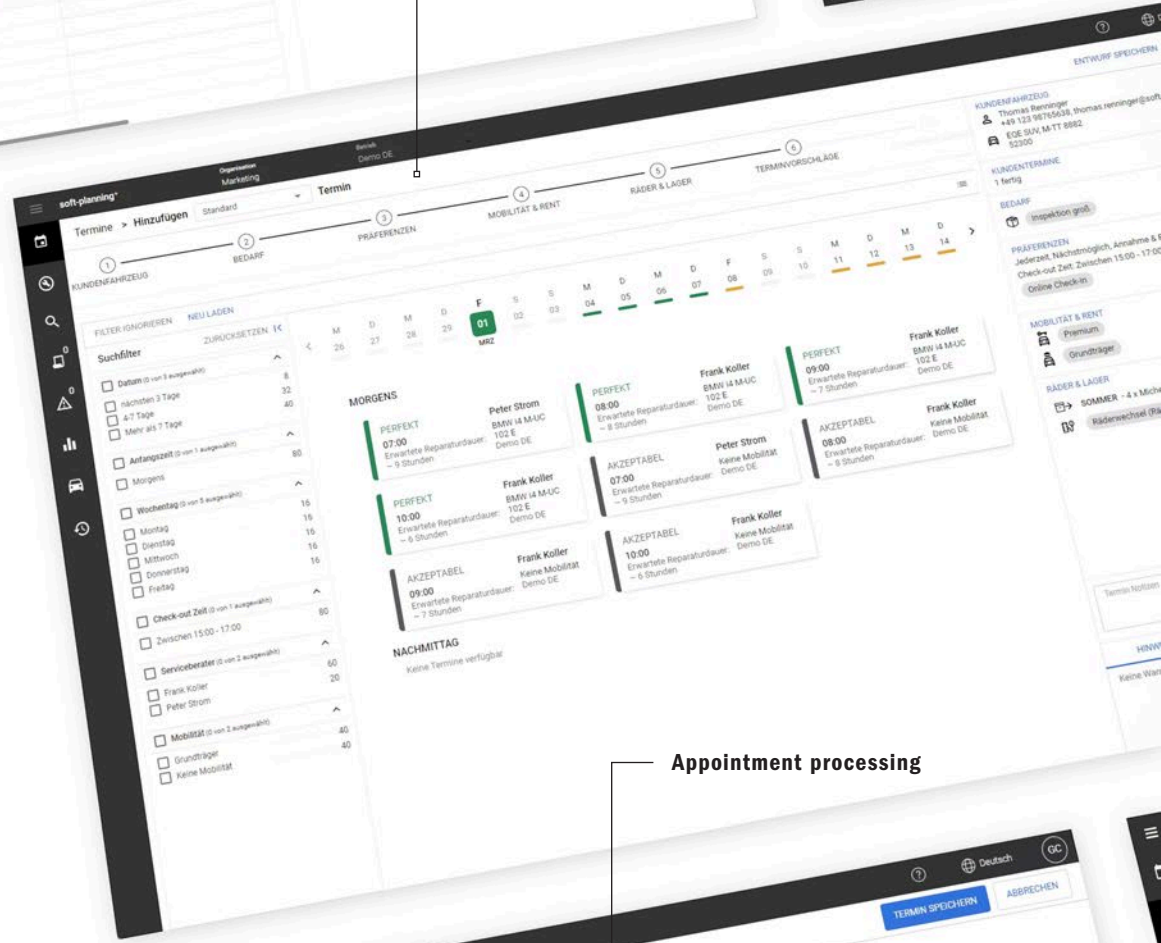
ENTWURF SPEICHERN

soft-planning
Organization Marketing
Betrieb Demo DE

Termine > Hinzufügen Standard Termin

1 KUNDENFAHRZEUG
2 BEDARF
3 PRÄFERENZEN
4 MOBILITÄT & RENT
5 RÄDER & LAGER
6 TERMINVORSCHLÄGE

FILTER IGNORIEREN NEU LADEN
ZURÜCKSETZEN
Suchfilter
Datum (0 von 3 ausgewählt)
nächsten 3 Tage 8
4-7 Tage 32
Mehr als 7 Tage 40
Anfangszeit (0 von 1 ausgewählt)
Morgens 80
Wochentag (0 von 5 ausgewählt)
Montag 16
Dienstag 16
Mittwoch 16
Donnerstag 16
Freitag 16
Check-out Zeit (0 von 1 ausgewählt)
Zwischen 15:00 - 17:00 80
Serviceberater (0 von 2 ausgewählt)
Frank Koller 60
Peter Strom 20
Mobilität (0 von 2 ausgewählt)
Grundträger 40
Keine Mobilität 40

M 26 D 27 M 28 D 29 F 01 MRZ S 02 S 03 M 04 D 05 M 06 D 07 F 08 S 09 S 10 M 11 D 12 M 13 D 14

MORGENS
PERFEKT 07:00 Erwartete Reparaturdauer: ~ 9 Stunden Peter Strom BMW i4 M-UC 102 E Demo DE
PERFEKT 08:00 Erwartete Reparaturdauer: ~ 8 Stunden Frank Koller BMW i4 M-UC 102 E Demo DE
PERFEKT 09:00 Erwartete Reparaturdauer: ~ 7 Stunden Frank Koller BMW i4 M-UC 102 E Demo DE
PERFEKT 10:00 Erwartete Reparaturdauer: ~ 6 Stunden Frank Koller BMW i4 M-UC 102 E Demo DE
AKZEPTABEL 07:00 Erwartete Reparaturdauer: ~ 9 Stunden Peter Strom Keine Mobilität Demo DE
AKZEPTABEL 08:00 Erwartete Reparaturdauer: ~ 8 Stunden Frank Koller Keine Mobilität Demo DE
AKZEPTABEL 09:00 Erwartete Reparaturdauer: ~ 7 Stunden Frank Koller Keine Mobilität Demo DE
AKZEPTABEL 10:00 Erwartete Reparaturdauer: ~ 6 Stunden Frank Koller Keine Mobilität Demo DE
NACHMITTAG
Keine Termine verfügbar

KUNDENFAHRZEUG
Thomas Renninger +49 123 98765638, thomas.renninger@soft
EQE SUV, M-TT 8882 52300
KUNDENTERMINE
1 fertig
BEDARF
Inspektion groß
PRÄFERENZEN
Jederzeit, Nächstmöglich, Annahme & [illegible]
Check-out Zeit: Zwischen 15:00 - 17:0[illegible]
Online Check-In
MOBILITÄT & RENT
Premium
Grundträger
RÄDER & LAGER
SOMMER - 4 x Miche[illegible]
Räderwechsel (Rä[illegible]
Termin Notizen
HINW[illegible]
Keine War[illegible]

Appointment processing

Deutsch GC
TERMIN SPEICHERN ABBRECHEN